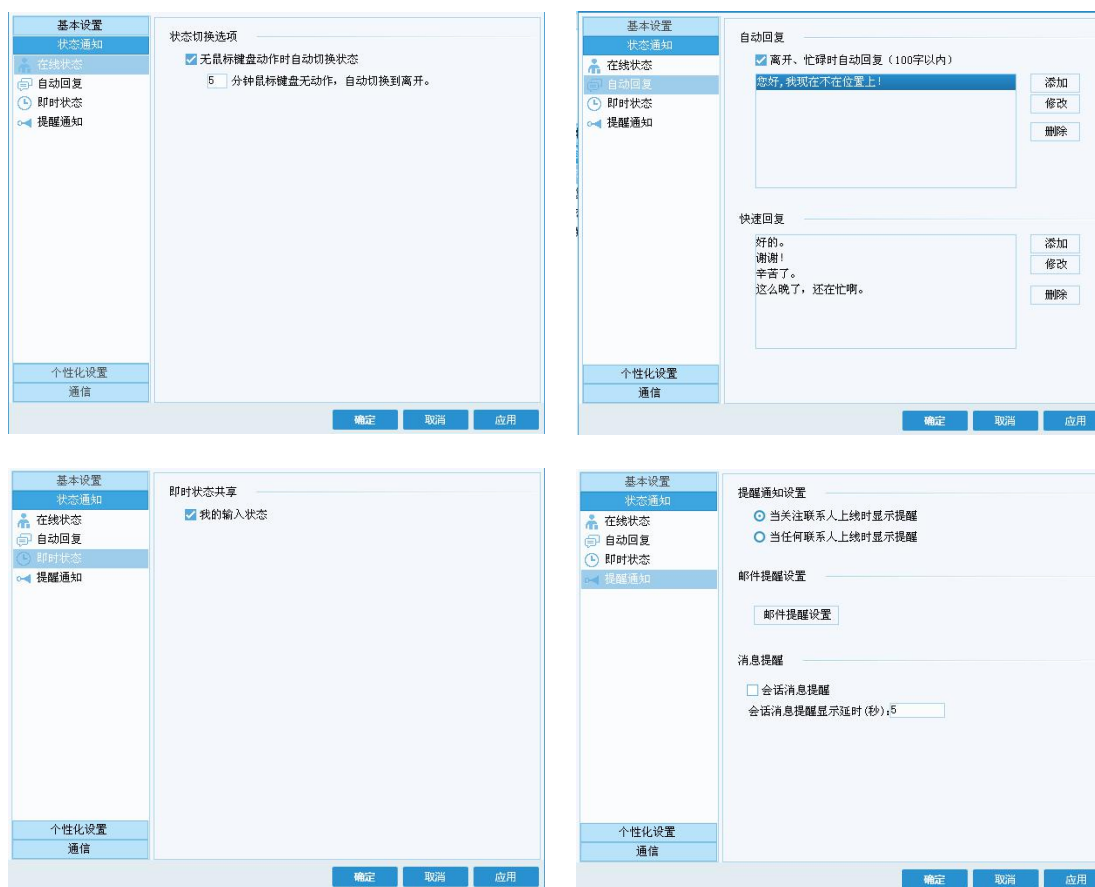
基本设置
状态通知
在线状态
自动回复
即时状态
提醒通知
个性化设置
通信

状态切换选项
无鼠标键盘动作时自动切换状态
5 分钟鼠标键盘无动作，自动切换到离开。

确定 取消 应用

基本设置
状态通知
在线状态
自动回复
即时状态
提醒通知
个性化设置
通信

自动回复
离开、忙碌时自动回复（100字以内）
您好,我现在不在位置上!
添加
修改
删除

快速回复
好的。
谢谢!
辛苦了。
这么晚了，还在忙啊。
添加
修改
删除

确定 取消 应用

基本设置
状态通知
在线状态
自动回复
即时状态
提醒通知
个性化设置
通信

即时状态共享
我的输入状态

确定 取消 应用

基本设置
状态通知
在线状态
自动回复
即时状态
提醒通知
个性化设置
通信

提醒通知设置
当关注联系人上线时显示提醒
当任何联系人上线时显示提醒

邮件提醒设置
邮件提醒设置

消息提醒
会话消息提醒
会话消息提醒显示延时(秒):5

确定 取消 应用